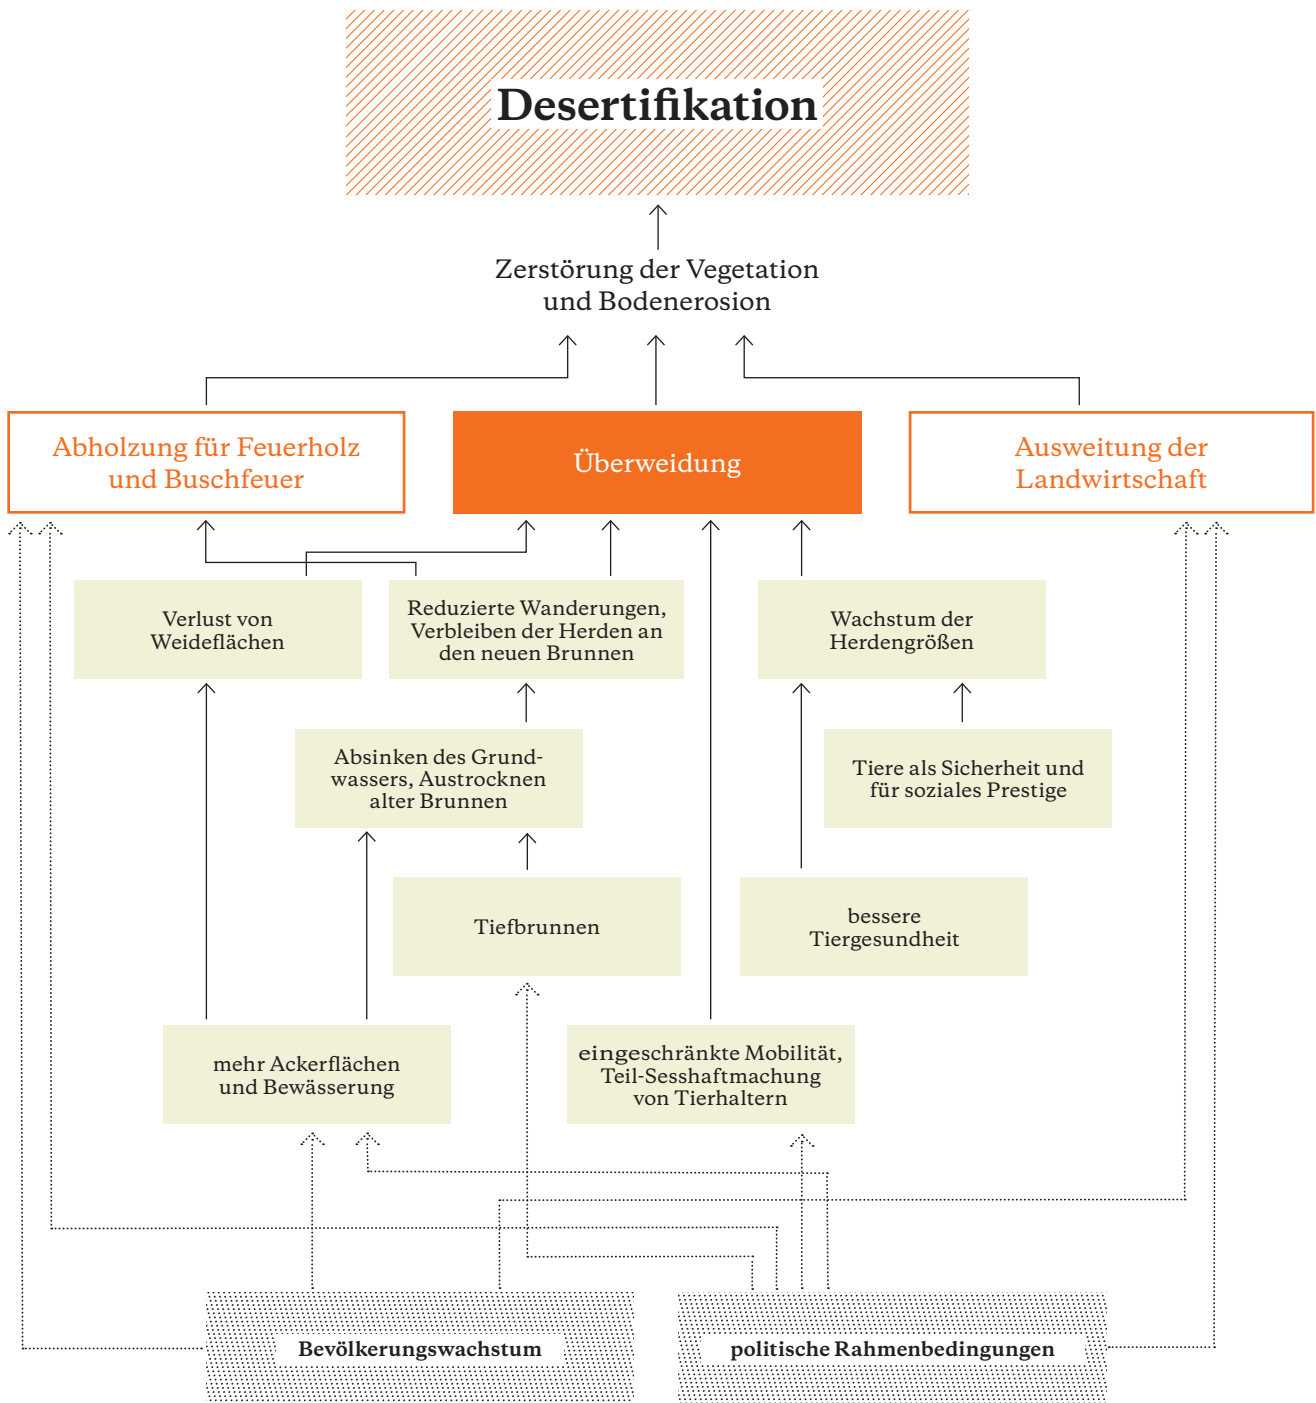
Desertifikation

Zerstörung der Vegetation und Bodenerosion

Abholzung für Feuerholz und Buschfeuer

Überweidung

Ausweitung der Landwirtschaft

Verlust von Weideflächen

Reduzierte Wanderungen, Verbleiben der Herden an den neuen Brunnen

Wachstum der Herdengrößen

Absinken des Grundwassers, Austrocknen alter Brunnen

Tiere als Sicherheit und für soziales Prestige

Tiefbrunnen

bessere Tiergesundheit

mehr Ackerflächen und Bewässerung

eingeschränkte Mobilität, Teil-Sesshaftmachung von Tierhaltern

Bevölkerungswachstum

politische Rahmenbedingungen